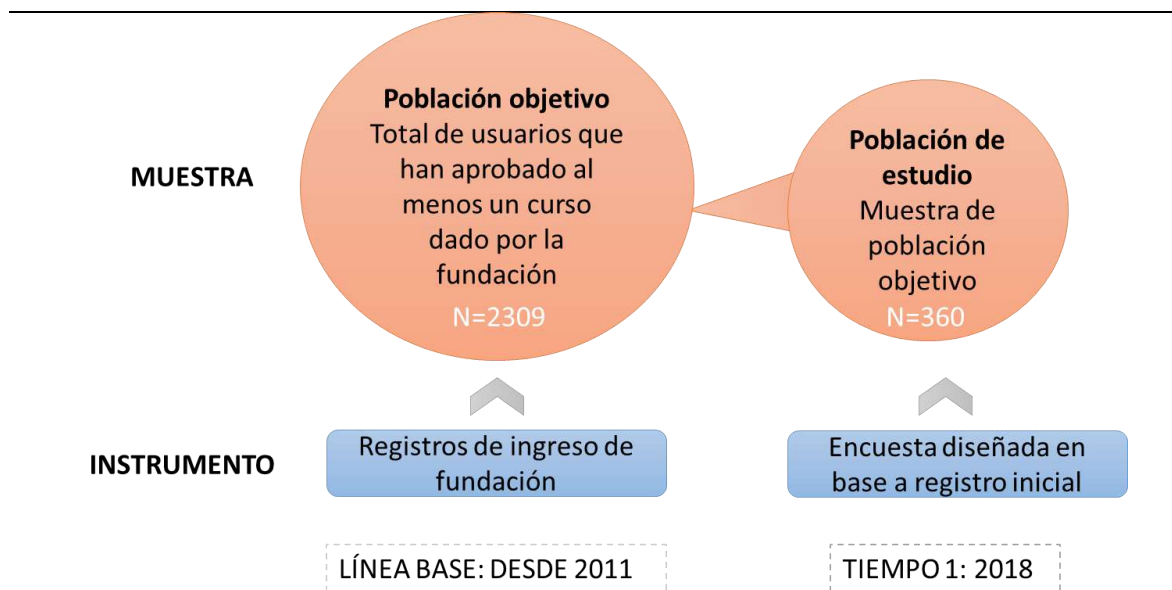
MUESTRA

Población objetivo
Total de usuarios que han aprobado al menos un curso dado por la fundación
N=2309

Población de estudio
Muestra de población objetivo
N=360

INSTRUMENTO

Registros de ingreso de fundación

Encuesta diseñada en base a registro inicial

LÍNEA BASE: DESDE 2011

TIEMPO 1: 2018